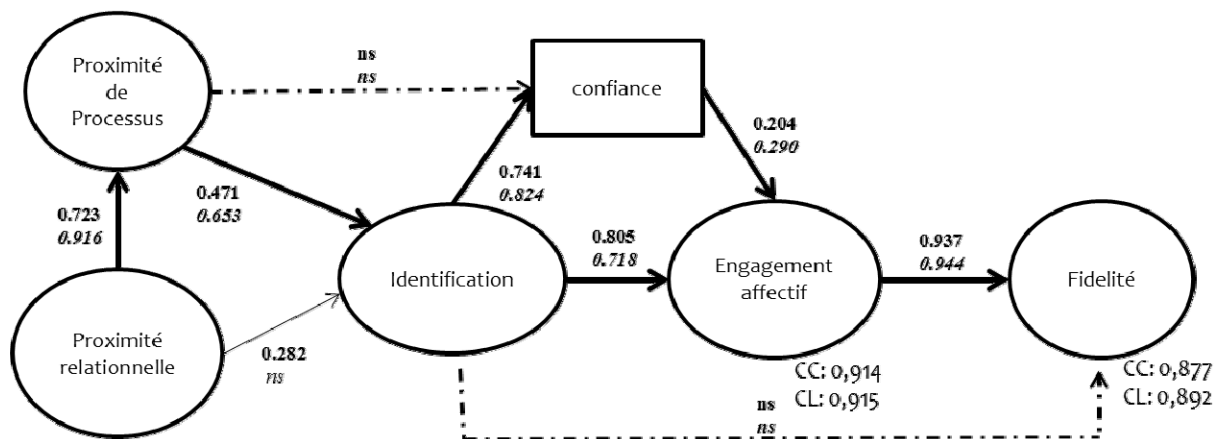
Proximité de Processus

ns
*ns*

confiance

0.204
*0.290*

0.741
*0.824*

0.471
*0.653*

0.723
*0.916*

Identification

0.805
*0.718*

Engagement affectif

0.937
*0.944*

Fidelité

Proximité relationnelle

0.282
*ns*

CC: 0,914
CL: 0,915

CC: 0,877
CL: 0,892

ns
*ns*